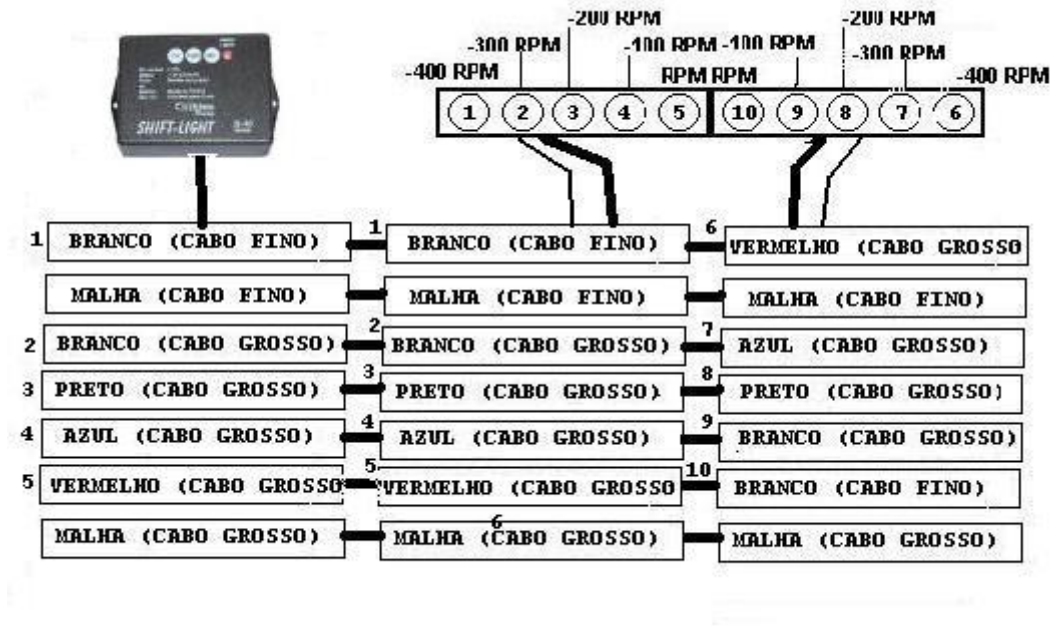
SHIFT-LIGHT

-400 RPM
-300 RPM
-200 RPM
-100 RPM
RPM
RPM
-100 RPM
-200 RPM
-300 RPM
-400 RPM

1 2 3 4 5 10 9 8 7 6

1 BRANCO (CABO FINO)
1 BRANCO (CABO FINO)
6 VERMELHO (CABO GROSSO

MALHA (CABO FINO)
MALHA (CABO FINO)
MALHA (CABO FINO)

2 BRANCO (CABO GROSSO)
2 BRANCO (CABO GROSSO)
7 AZUL (CABO GROSSO)

3 PRETO (CABO GROSSO)
3 PRETO (CABO GROSSO)
8 PRETO (CABO GROSSO)

4 AZUL (CABO GROSSO)
4 AZUL (CABO GROSSO)
9 BRANCO (CABO GROSSO)

5 VERMELHO (CABO GROSSO
5 VERMELHO (CABO GROSSO
10 BRANCO (CABO FINO)

MALHA (CABO GROSSO)
6 MALHA (CABO GROSSO)
MALHA (CABO GROSSO)